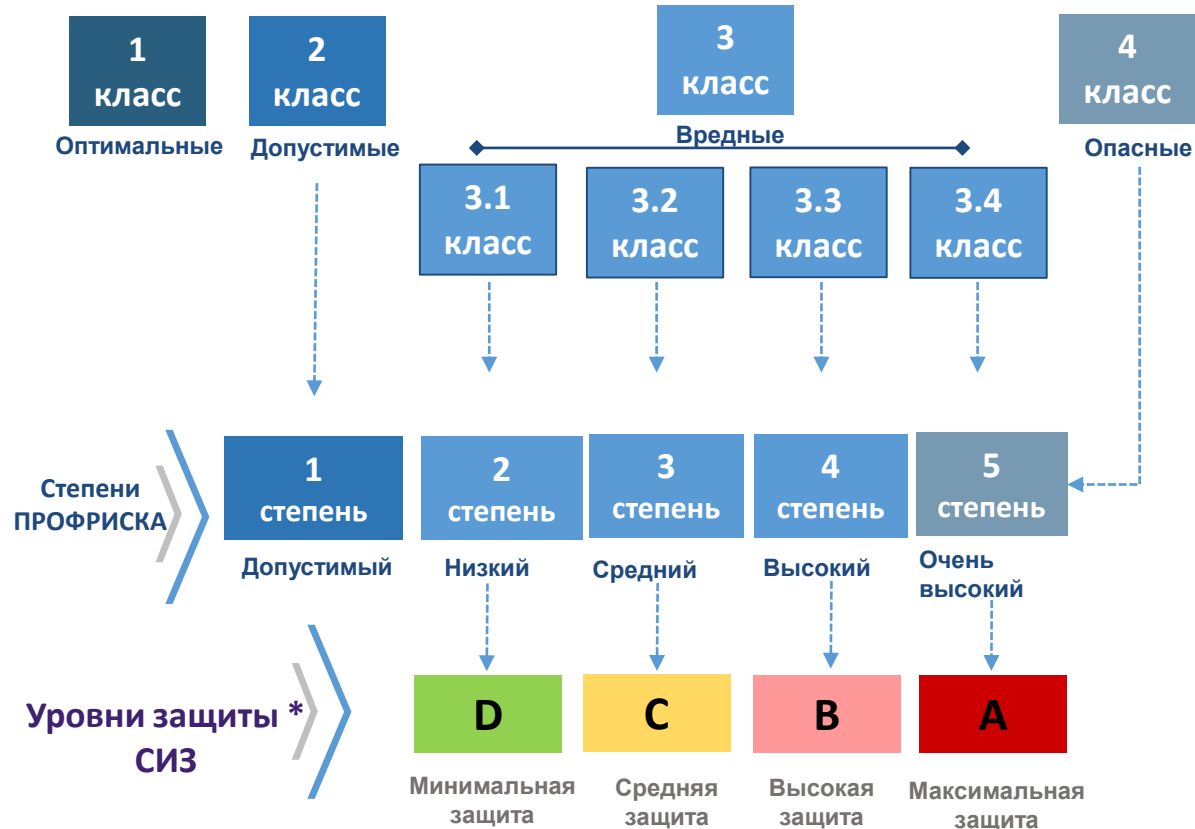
1 класс
Оптимальные

2 класс
Допустимые

3 класс
Вредные

4 класс
Опасные

3.1 класс
3.2 класс
3.3 класс
3.4 класс

Степени ПРОФРИСКА

1 степень
Допустимый

2 степень
Низкий

3 степень
Средний

4 степень
Высокий

5 степень
Очень высокий

Уровни защиты * СИЗ

D
Минимальная защита

C
Средняя защита

B
Высокая защита

A
Максимальная защита